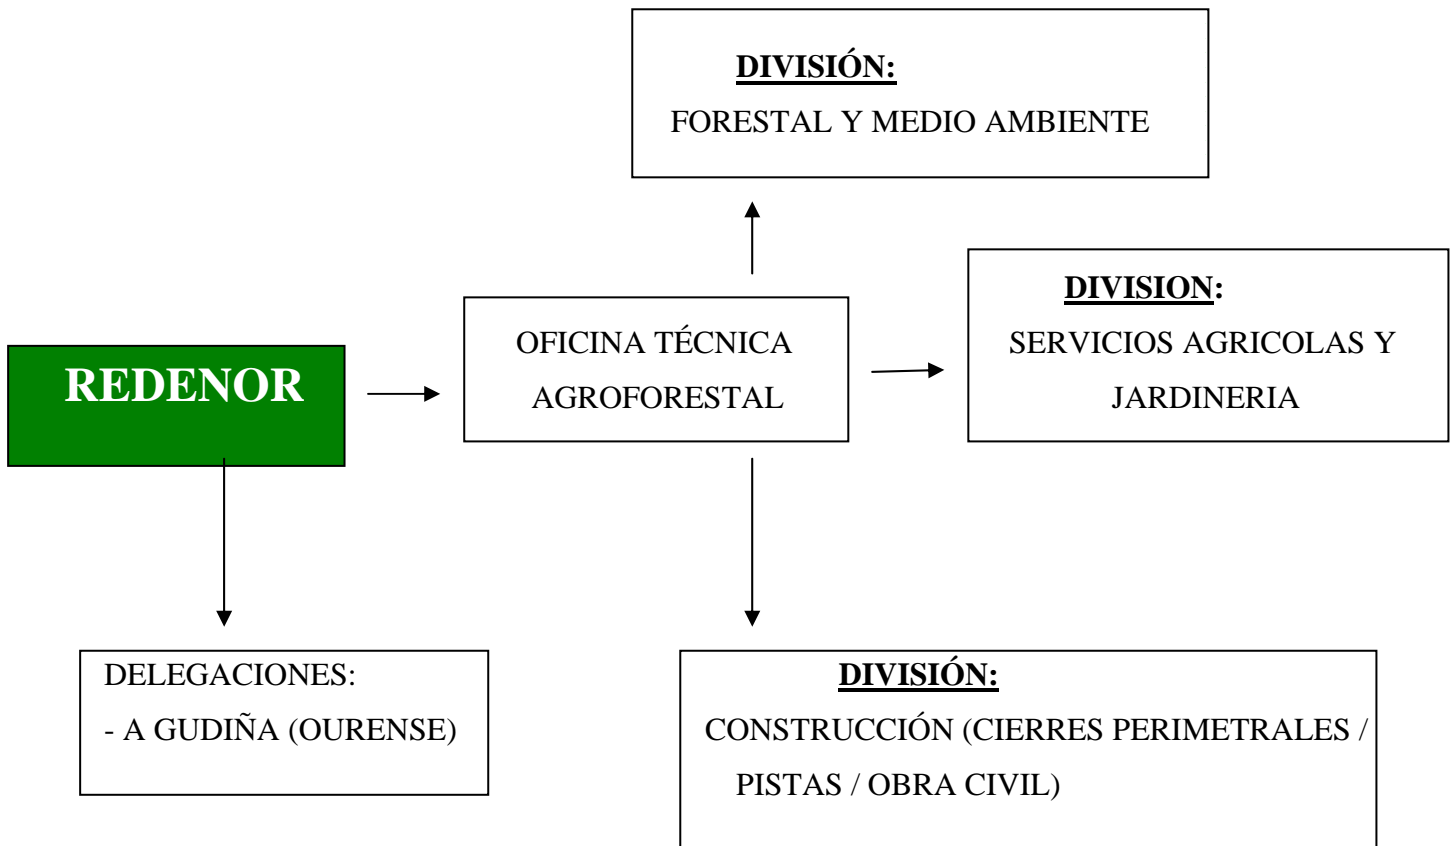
DIVISIÓN:
FORESTAL Y MEDIO AMBIENTE

REDENOR

OFICINA TÉCNICA AGROFORESTAL

DIVISION:
SERVICIOS AGRICOLAS Y JARDINERIA

DELEGACIONES:
- A GUDIÑA (OURENSE)

DIVISIÓN:
CONSTRUCCIÓN (CIERRES PERIMETRALES / PISTAS / OBRA CIVIL)